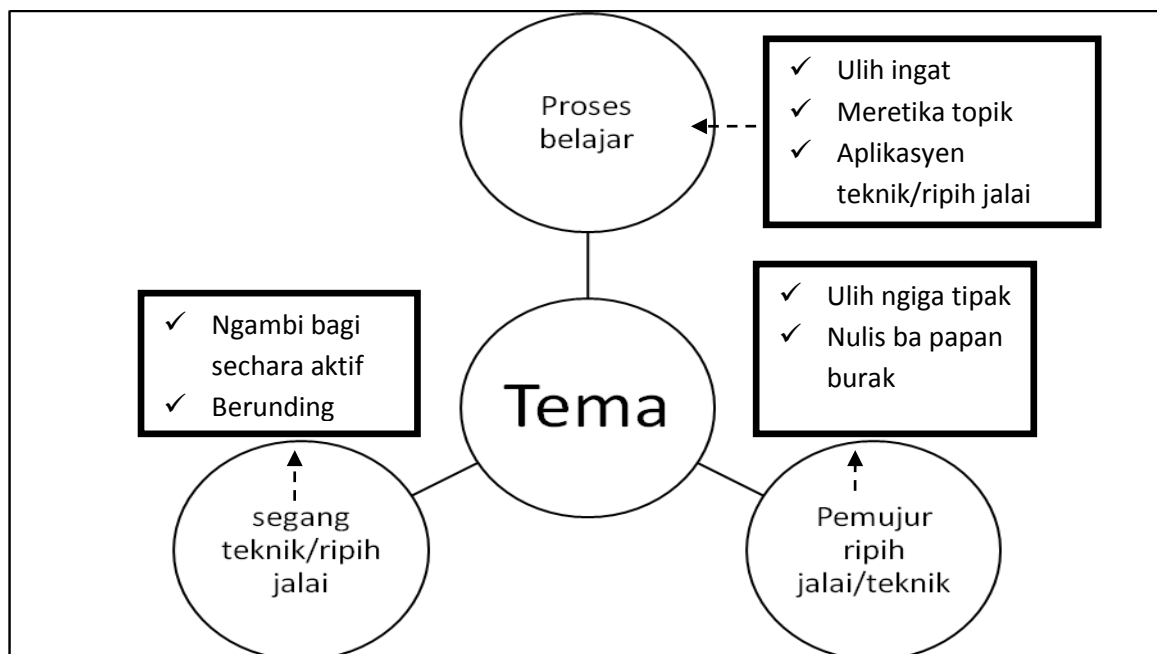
Proses belajar

✓ Ulih ingat
✓ Meretika topik
✓ Aplikasyen teknik/ripih jalai

✓ Ngambi bagi sechara aktif
✓ Berunding

Tema

✓ Ulih ngiga tipak
✓ Nulis ba papan burak

segang teknik/ripih jalai

Pemujur ripih jalai/teknik